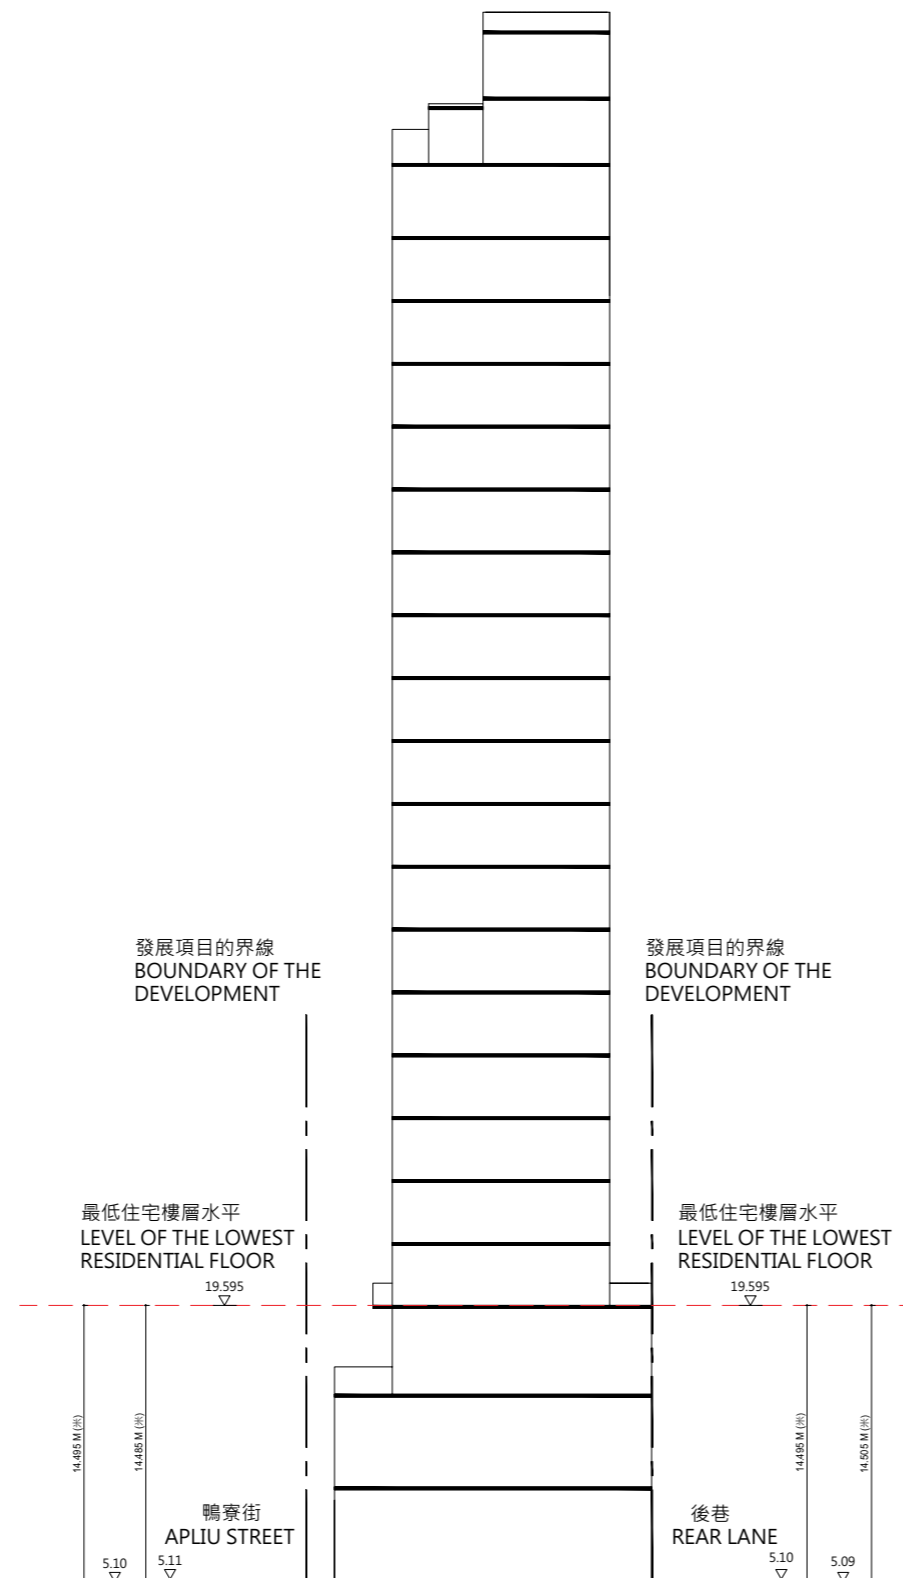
發展項目的界線
BOUNDARY OF THE DEVELOPMENT

發展項目的界線
BOUNDARY OF THE DEVELOPMENT

最低住宅樓層水平
LEVEL OF THE LOWEST RESIDENTIAL FLOOR

19.595

最低住宅樓層水平
LEVEL OF THE LOWEST RESIDENTIAL FLOOR

19.595

14.495 M (米)

14.485 M (米)

14.495 M (米)

14.505 M (米)

鴨寮街
APLIU STREET

後巷
REAR LANE

5.10

5.11

5.10

5.09